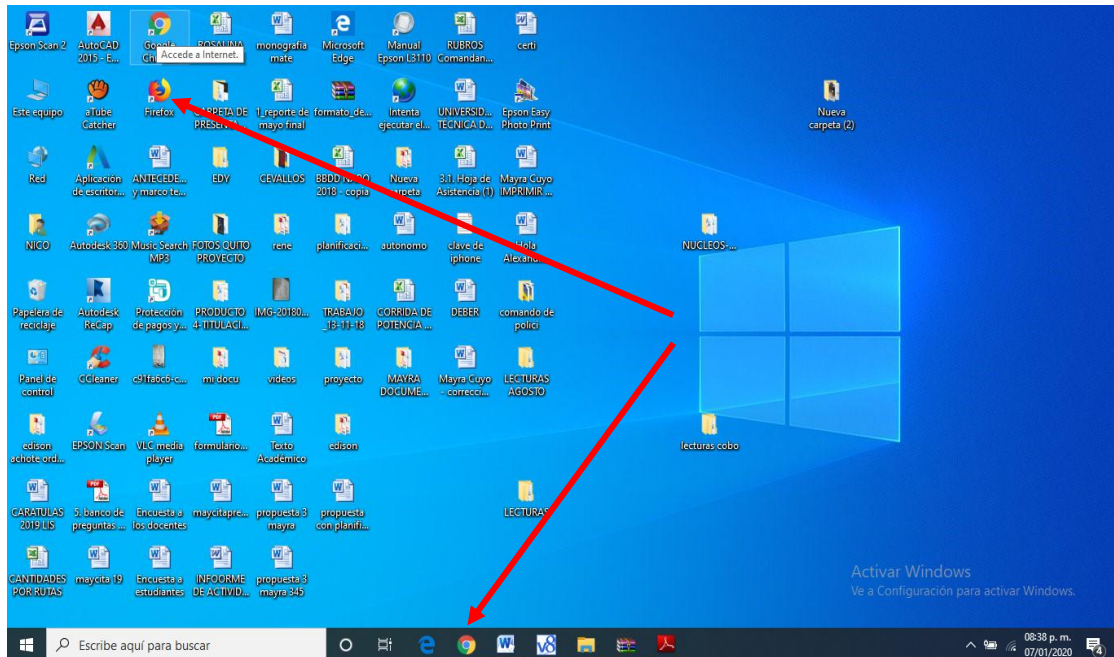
Epson Scan 2
AutoCAD 2015 - E...
Google Chr...
Accede a Internet.
ROSALINA
monografia mate
Microsoft Edge
Manual Epson L3110
RUBROS Comandan...
certi

Este equipo
aTube Catcher
Firefox
CARPETA DE PRESEN...
1_reporte de mayo final
formato_de...
Intenta ejecutar el...
UNIVERSID... TECNICA D...
Epson Easy Photo Print
Nueva carpeta (2)

Red
Aplicación de escritor...
ANTECEDE... y marco te...
EDY
CEVALLOS
BBDD NADO 2018 - copia
Nueva carpeta
3.1. Hoja de Asistencia (1)
Mayra Cuyo IMPRIMIR ...

NICO
Autodesk 360
Music Search MP3
FOTOS QUITO PROYECTO
rene
planificaci...
autonomo
clave de iphone
Hola Alexand...
NUCLEOS-...

Papelera de reciclaje
Autodesk ReCap
Protección de pagos y...
PRODUCTO 4-TITULACI...
IMG-20180...
TRABAJO _13-11-18
CORRIDA DE POTENCIA ...
DEBER
comando de polici

Panel de control
CCleaner
c91fa0c6-c...
mi docu
videos
proyecto
MAYRA DOCUME...
Mayra Cuyo - correcci...
LECTURAS AGOSTO

edison achote ord...
EPSON Scan
VLC media player
formulario...
Texto Académico
edison
lecturas cobo

CARATULAS 2019 LIS
5. banco de preguntas ...
Encuesta a los docentes
maycitapre...
propuesta 3 mayra
propuesta con planifi...
LECTURAS

CANTIDADES POR RUTAS
maycita 19
Encuesta a estudiantes
INFOORME DE ACTIVID...
propuesta 3 mayra 345

Activar Windows
Ve a Configuración para activar Windows.

Escribe aquí para buscar
08:38 p. m.
07/01/2020
4